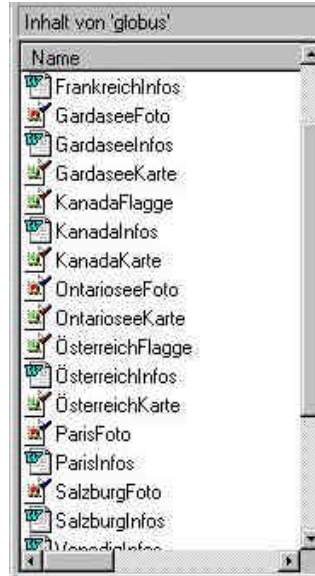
Inhalt von 'globus'

Name

FrankreichInfos
GardaseeFoto
GardaseeInfos
GardaseeKarte
KanadaFlagge
KanadaInfos
KanadaKarte
OntarioseeFoto
OntarioseeKarte
ÖsterreichFlagge
ÖsterreichInfos
ÖsterreichKarte
ParisFoto
ParisInfos
SalzburgFoto
SalzburgInfos
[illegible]